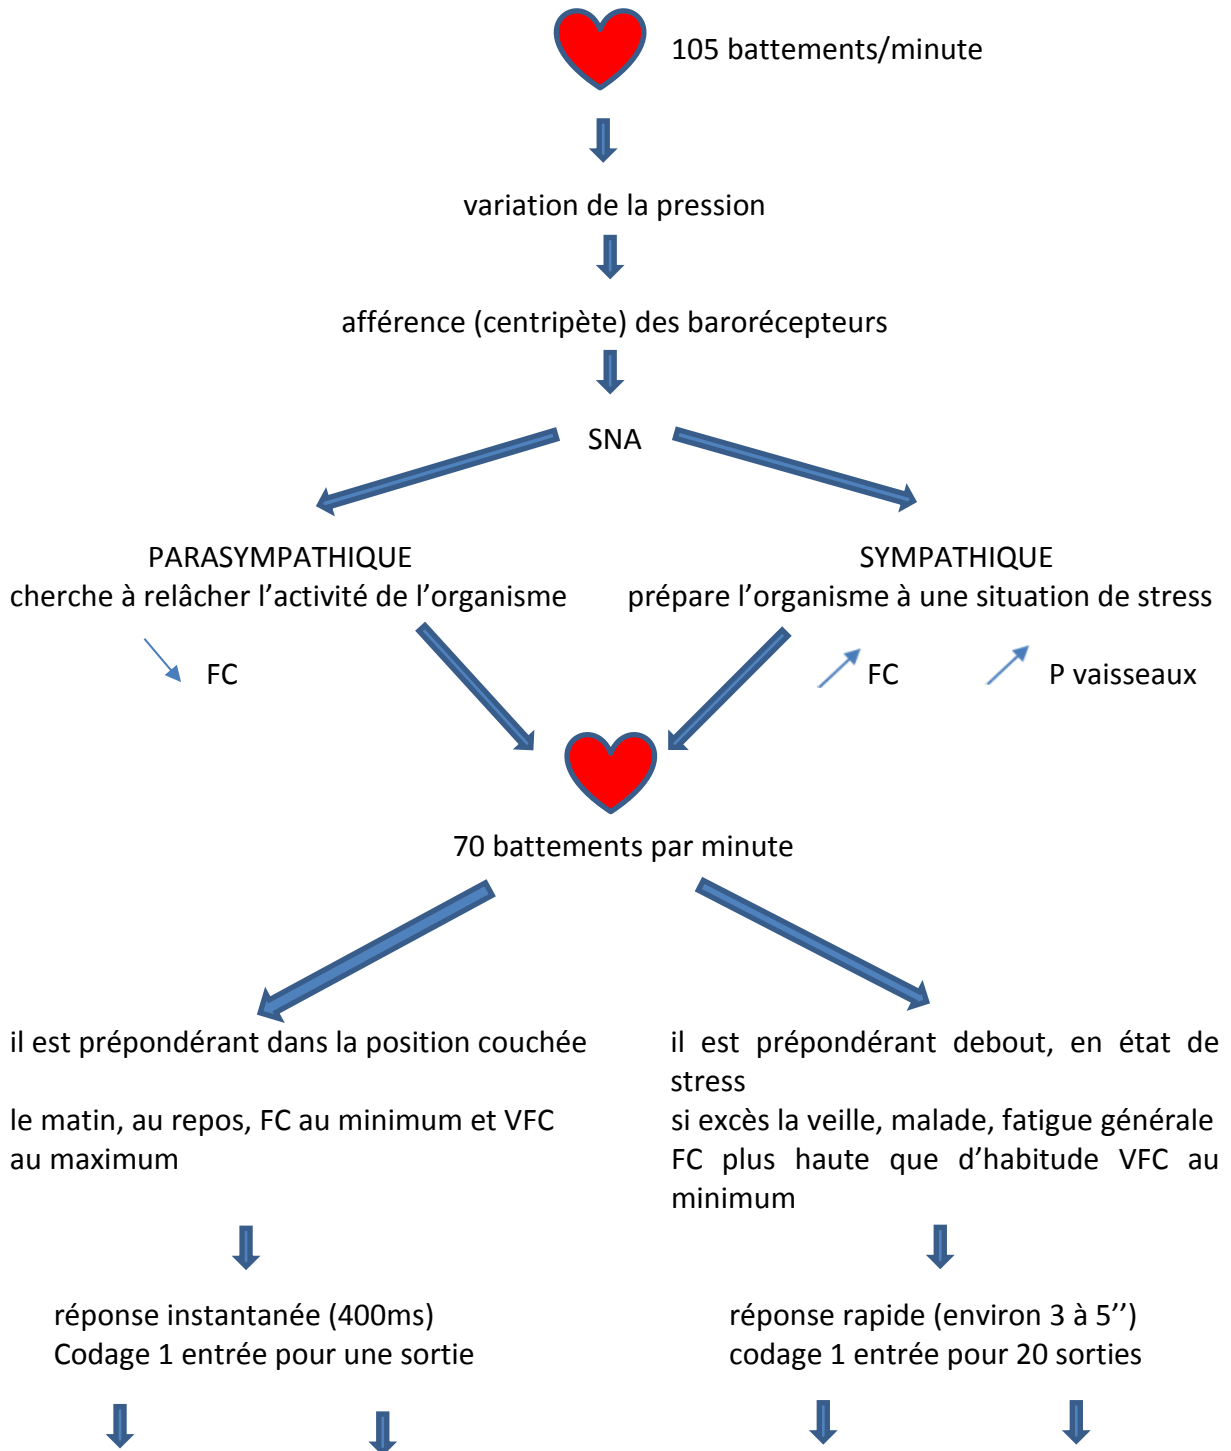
105 battements/minute

variation de la pression

afférence (centripète) des barorécepteurs

SNA

PARASYMPATHIQUE
cherche à relâcher l’activité de l’organisme

↘ FC

SYMPATHIQUE
prépare l’organisme à une situation de stress

↗ FC ↗ P vaisseaux

70 battements par minute

il est prépondérant dans la position couchée

le matin, au repos, FC au minimum et VFC au maximum

il est prépondérant debout, en état de stress
si excès la veille, malade, fatigue générale
FC plus haute que d’habitude VFC au minimum

réponse instantanée (400ms)
Codage 1 entrée pour une sortie

réponse rapide (environ 3 à 5’’)
codage 1 entrée pour 20 sorties